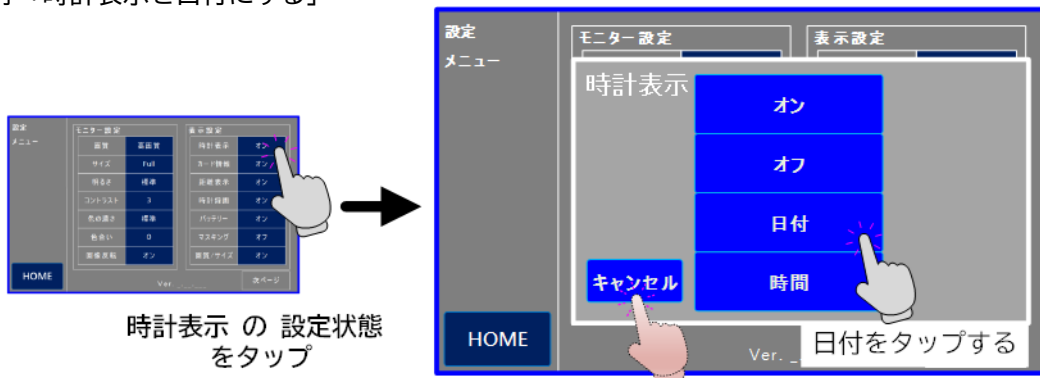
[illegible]」の時計表示を日付にする」

設定
メニュー

モニター設定

| 画質 | 高画質 |
|---|---|
| サイズ | Full |
| 明るさ | 標準 |
| コントラスト | 3 |
| 色の濃さ | 標準 |
| 色合い | 0 |
| 画像反転 | オン |

表示設定

| 時計表示 | オン |
|---|---|
| カード情報 | オン |
| 距離表示 | オン |
| 時計日画 | オン |
| バッテリー | オン |
| マスキング | オフ |
| 画質/サイズ | オン |

HOME
Ver. ___
次ページ

時計表示 の 設定状態をタップ

設定
メニュー
モニター設定
表示設定
時計表示
オン
オフ
日付
時間
キャンセル
HOME
Ver. _
日付をタップする